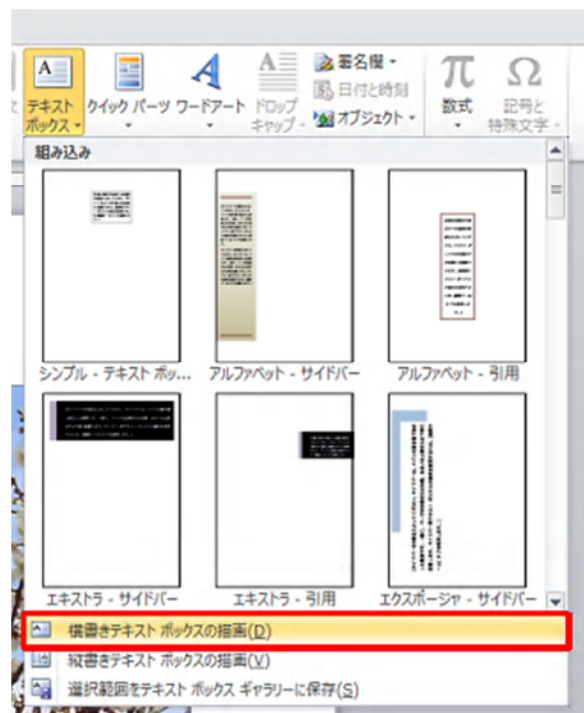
テキスト ボックス クイック パーツ ワードアート ドロップ キャップ 署名欄 日付と時刻 オブジェクト 数式 記号と 特殊文字

組み込み

シンプル - テキスト ボッ...
アルファベット - サイドバー
アルファベット - 引用
エキストラ - サイドバー
エキストラ - 引用
エクスポージャ - サイドバー

横書きテキスト ボックスの描画(D)
縦書きテキスト ボックスの描画(V)
選択範囲をテキスト ボックス ギャラリーに保存(S)